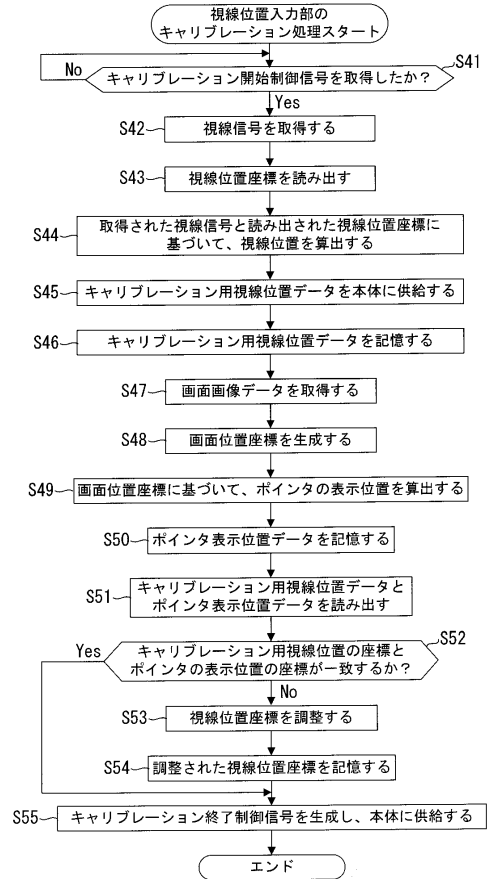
視線位置入力部の
キャリブレーション処理スタート

No

キャリブレーション開始制御信号を取得したか？

S41

Yes

S42 視線信号を取得する

S43 視線位置座標を読み出す

S44 取得された視線信号と読み出された視線位置座標に基づいて、視線位置を算出する

S45 キャリブレーション用視線位置データを本体に供給する

S46 キャリブレーション用視線位置データを記憶する

S47 画面画像データを取得する

S48 画面位置座標を生成する

S49 画面位置座標に基づいて、ポインタの表示位置を算出する

S50 ポインタ表示位置データを記憶する

S51 キャリブレーション用視線位置データと
ポインタ表示位置データを読み出す

Yes

キャリブレーション用視線位置の座標と
ポインタの表示位置の座標が一致するか？

S52

No

S53 視線位置座標を調整する

S54 調整された視線位置座標を記憶する

S55 キャリブレーション終了制御信号を生成し、本体に供給する

エンド